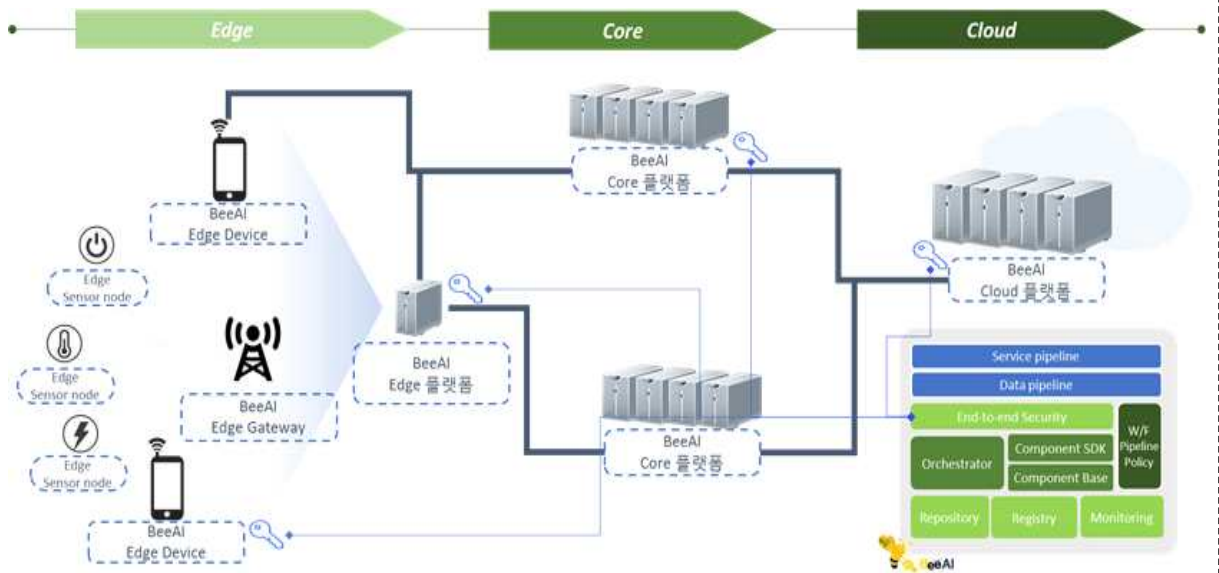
Edge
Core
Cloud

BeeAI
Edge Device

Edge
Sensor node

Edge
Sensor node

Edge
Sensor node

BeeAI
Edge Gateway

BeeAI
Edge Device

BeeAI
Edge 플랫폼

BeeAI
Core 플랫폼

BeeAI
Core 플랫폼

BeeAI
Cloud 플랫폼

Service pipeline
Data pipeline
End-to-end Security
W/F Pipeline Policy
Orchestrator
Component SDK
Component Base
Repository
Registry
Monitoring

BeeAI